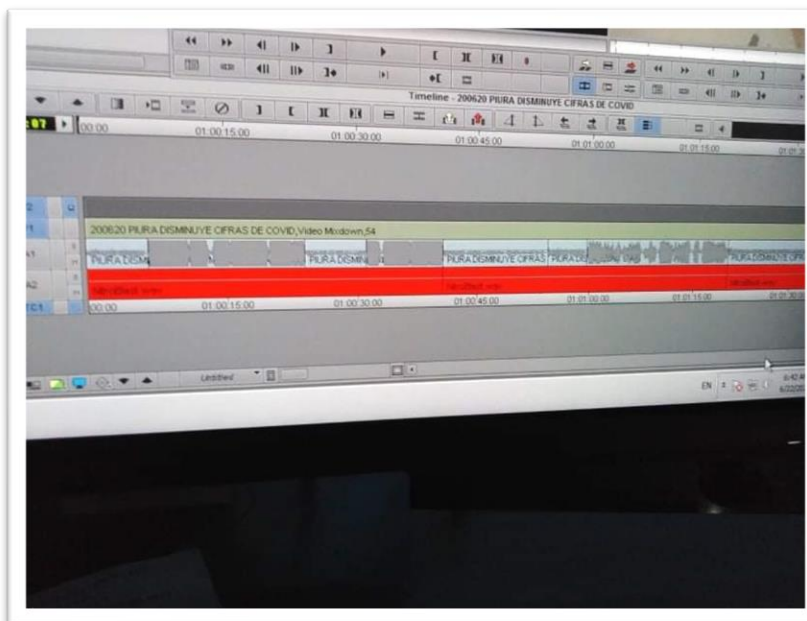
Timeline - 200620 PIURA DISMINUYE CIFRAS DE COVID

:07 00:00 01:00:15:00 01:00:30:00 01:00:45:00 01:01:00:00 01:01:15:00

V2
V1
A1
A2
TC1

200620 PIURA DISMINUYE CIFRAS DE COVID,Video Mixdown,54

PIURA DISMI PIURA DISMIN PIURA DISMINUYE CIFRAS PIURA DI PIURA DISMINUYE CIFR

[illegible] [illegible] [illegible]

00:00 01:00:15:00 01:00:30:00 01:00:45:00 01:01:00:00 01:01:15:00 01:01:30:0

Untitled

EN